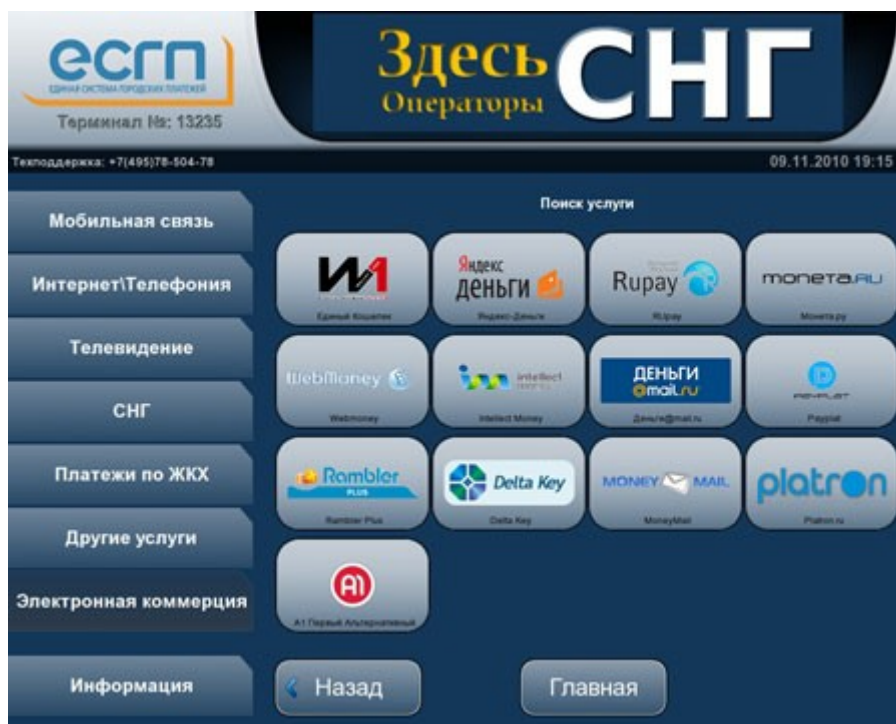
ecrп
ЕДИНАЯ СИСТЕМА ГОРОДСКИХ ПЛАТЕЖЕЙ
Терминал №: 13235

Здесь СНГ
Операторы

Техподдержка: +7(495)78-504-78
09.11.2010 19:15

Мобильная связь
Интернет\Телефония
Телевидение
СНГ
Платежи по ЖКХ
Другие услуги
Электронная коммерция
Информация

Поиск услуги

W1
Единый Кошелек

Яндекс деньги
Яндекс-Деньги

Rupay
RUpay

moneta.ru
Монета.ру

WebMoney
Webmoney

intellect money
Intellect Money

ДЕНЬГИ @mail.ru
Деньги@mail.ru

PAYPLAT
Payplat

Rambler PLUS
Rambler Plus

Delta Key
Delta Key

MONEY MAIL
MoneyMail

platron
Platron.ru

A1
А1 Первый Альтернативный

Назад
Главная